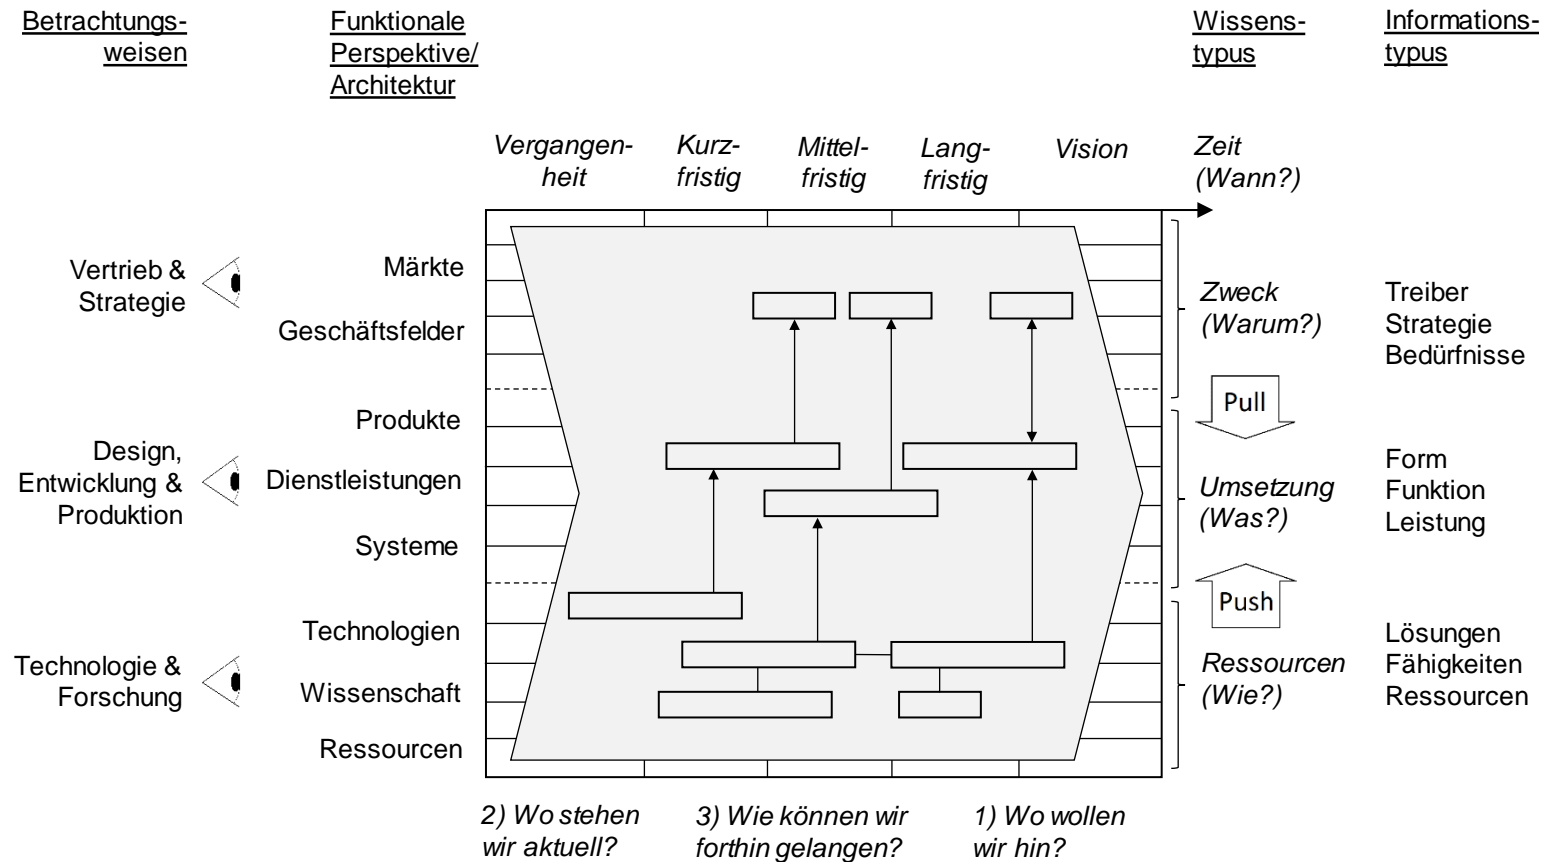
Betrachtungsweisen

Funktionale Perspektive/ Architektur

Wissenstypus

Informationstypus

Vergangenheit

Kurzfristig

Mittelfristig

Langfristig

Vision

Zeit (Wann?)

Vertrieb & Strategie

Märkte

Geschäftsfelder

Zweck (Warum?)

Treiber Strategie Bedürfnisse

Pull

Design, Entwicklung & Produktion

Produkte

Dienstleistungen

Systeme

Umsetzung (Was?)

Form Funktion Leistung

Push

Technologie & Forschung

Technologien

Wissenschaft

Ressourcen

Ressourcen (Wie?)

Lösungen Fähigkeiten Ressourcen

2) Wo stehen wir aktuell?

3) Wie können wir forthin gelangen?

1) Wo wollen wir hin?